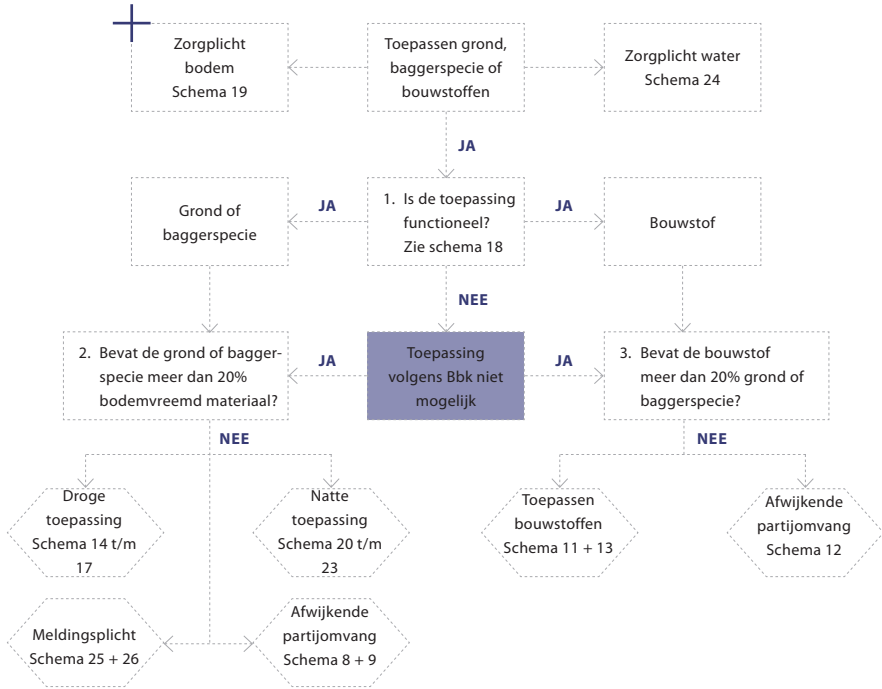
Zorgplicht bodem Schema 19

Toepassen grond, baggerspecie of bouwstoffen

Zorgplicht water Schema 24

JA

Grond of baggerspecie

JA

1. Is de toepassing functioneel? Zie schema 18

JA

Bouwstof

NEE

2. Bevat de grond of baggerspecie meer dan 20% bodemvreemd materiaal?

JA

Toepassing volgens Bbk niet mogelijk

JA

3. Bevat de bouwstof meer dan 20% grond of baggerspecie?

NEE

NEE

Droge toepassing Schema 14 t/m 17

Natte toepassing Schema 20 t/m 23

Toepassen bouwstoffen Schema 11 + 13

Afwijkende partijomvang Schema 12

Meldingsplicht Schema 25 + 26

Afwijkende partijomvang Schema 8 + 9